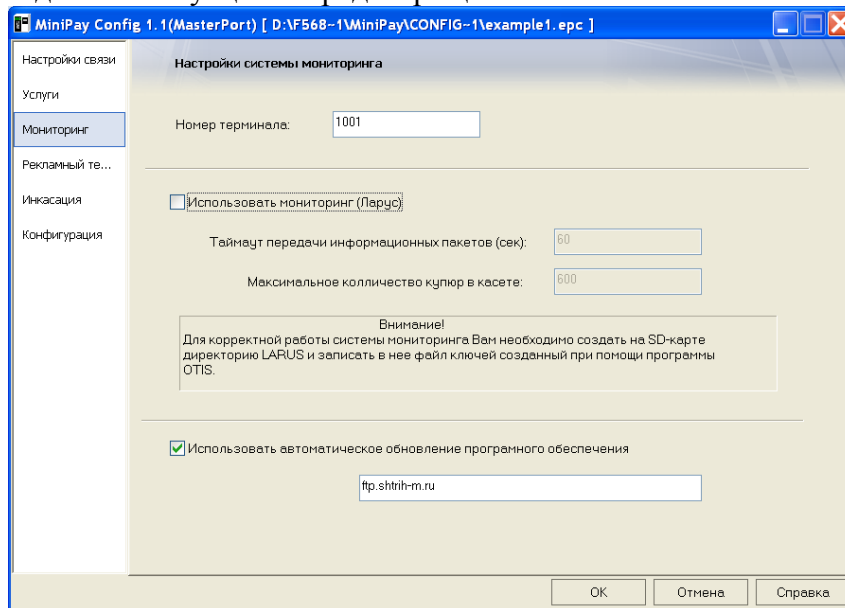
MiniPay Config 1.1(MasterPort) [ D:\F568~1\MiniPay\CONFIG~1\example1.epc ]

Настройки связи
Услуги
Мониторинг
Рекламный те...
Инкасация
Конфигурация

Настройки системы мониторинга

Номер терминала: 1001

Использовать мониторинг (Ларус)

Таймаут передачи информационных пакетов (сек): 60

Максимальное количество купюр в касете: 600

Внимание!
Для корректной работы системы мониторинга Вам необходимо создать на SD-карте директорию LARUS и записать в нее файл ключей созданный при помощи программы OTIS.

Использовать автоматическое обновление програмного обеспечения

ftp.shtrih-m.ru

OK Отмена Справка